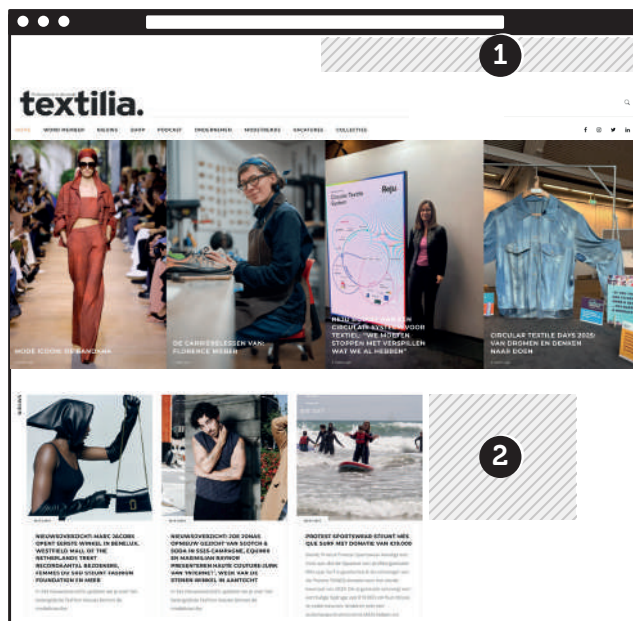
1

textilia.

HOME WORD MEMBER BELEVING SHOP PODCAST ONDERNEMEN MEDEWERKERS VACATURES COLLECTIES

MODE ICOON DE BANZAAIA

DE CARRIÈRELESSEN VAN FLORENCE MEINEN

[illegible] CIRCULAIR SYSTEEM VOOR TEXTIEL: "WE MOETEN STOPPEN MET VERSPILLEN WAT WE AL HEBBEN"

CIRCULAR TEXTILE DAYS 2025: VAN DROMEN EN DENKEN NAAR DOEN

2

NIEUWSOVERZICHT: MARC JACOBS OPENT EERSTE WINKEL IN BENELUX, WESTFIELD MALL OF THE NETHERLANDS TREKT RECORDAANTAL BEZOEKERS, FEMMES DU SUD STEUNT FASHION FOUNDATION EN MEER

NIEUWSOVERZICHT: ZOE JONAS OPNIEUW GEZICHT VAN SCOTCH & SODA IN SS25-CAMPAGNE, EQUIRE EN MAXIMILIAN RAYNOR PRESENTEREN HAUTE COUTURE-JURK VAN 'MYKIMMIE', WEEK VAN DE STOERE WINKEL IN AAMTECHT

PROTEST SPORTSWEAR STUNT MÉÉ QUE SURF MET DONATIE VAN €15.000